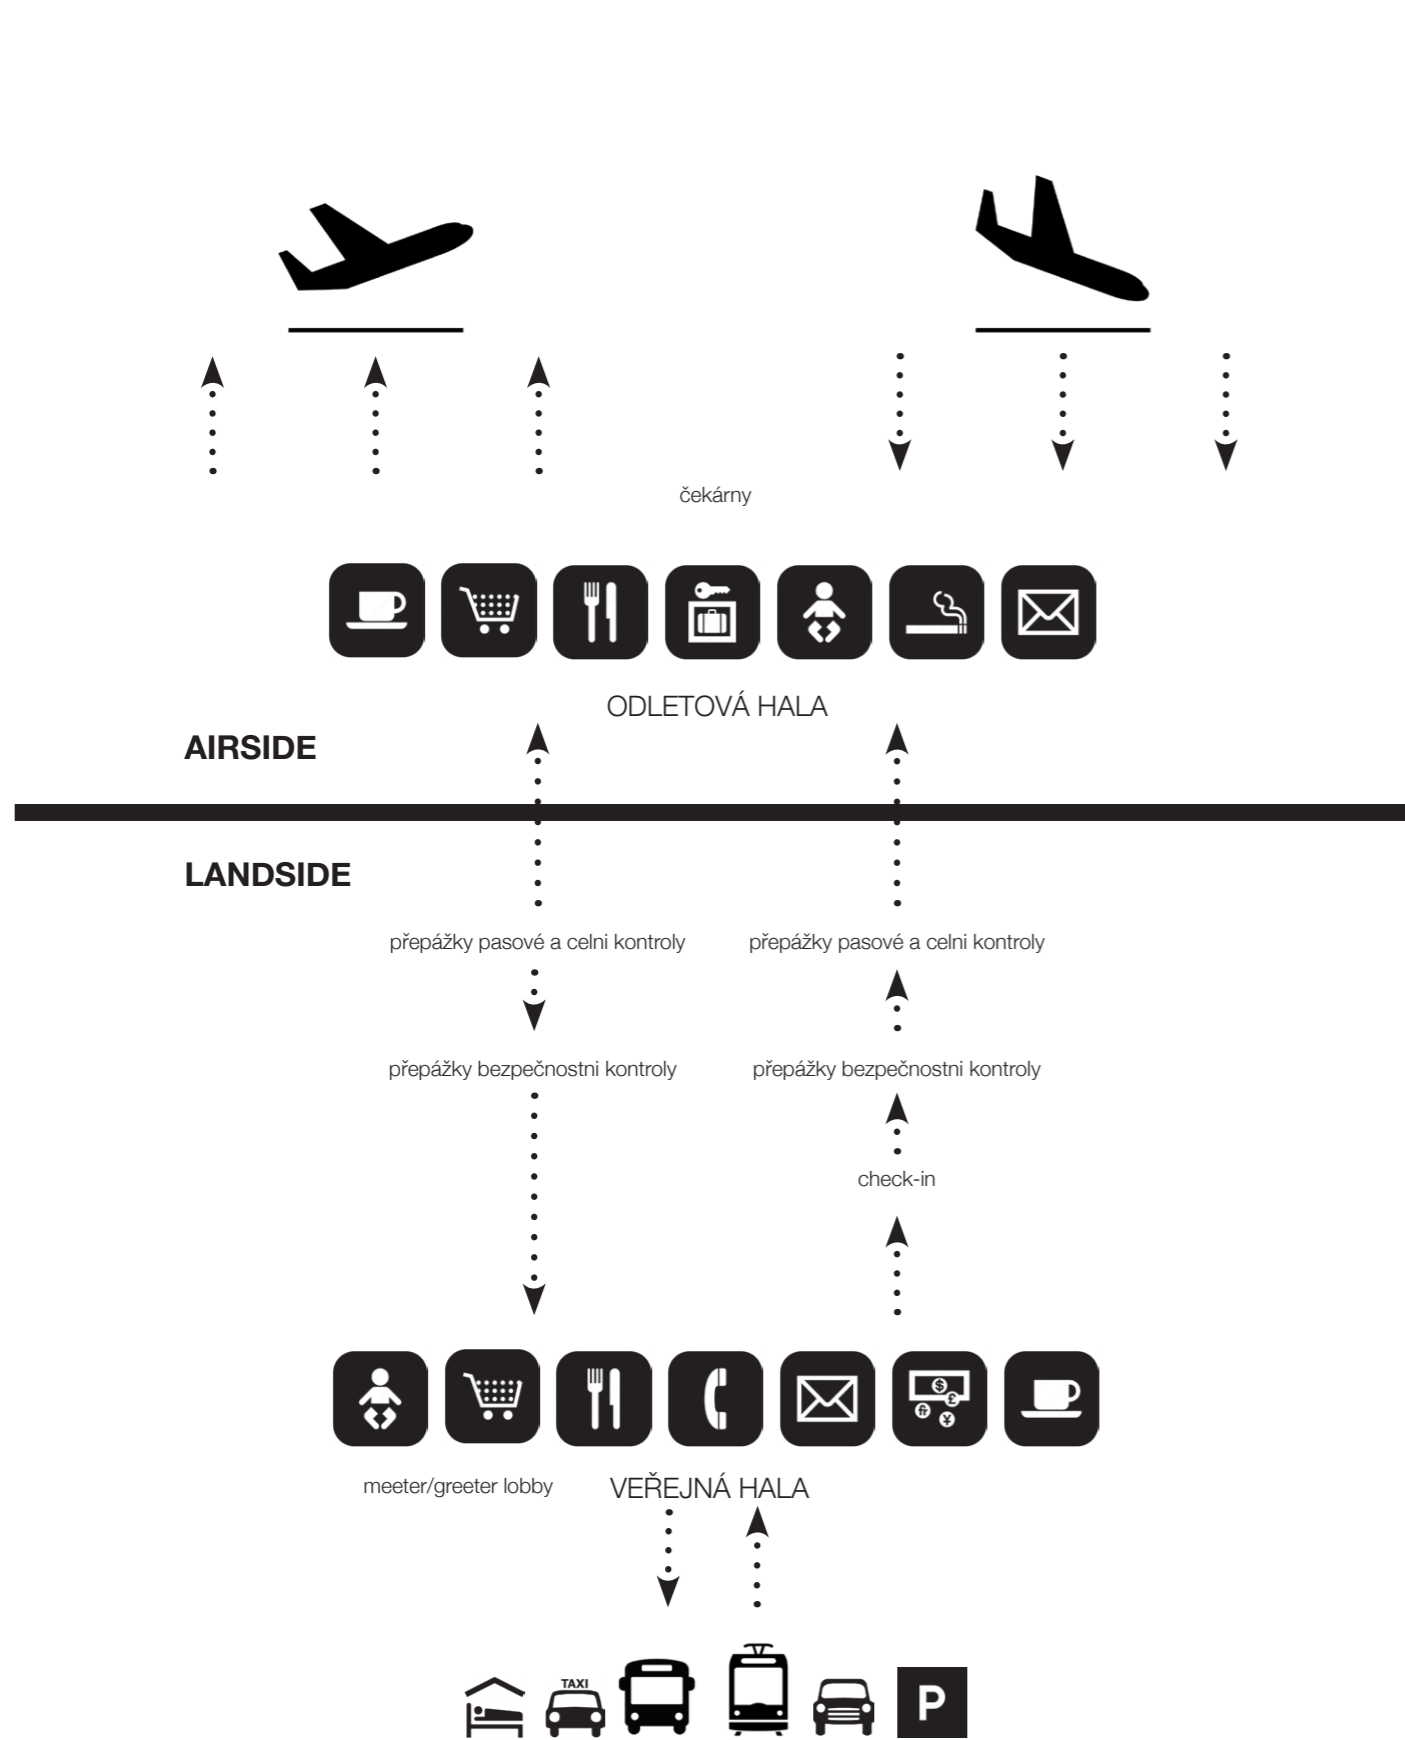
čekárny

ODLETOVÁ HALA

AIRSIDE

LANDSIDE

přepážky pasové a celni kontroly

přepážky pasové a celni kontroly

přepážky bezpečnostni kontroly

přepážky bezpečnostni kontroly

check-in

meeter/greeter lobby

VEŘEJNÁ HALA

TAXI

P